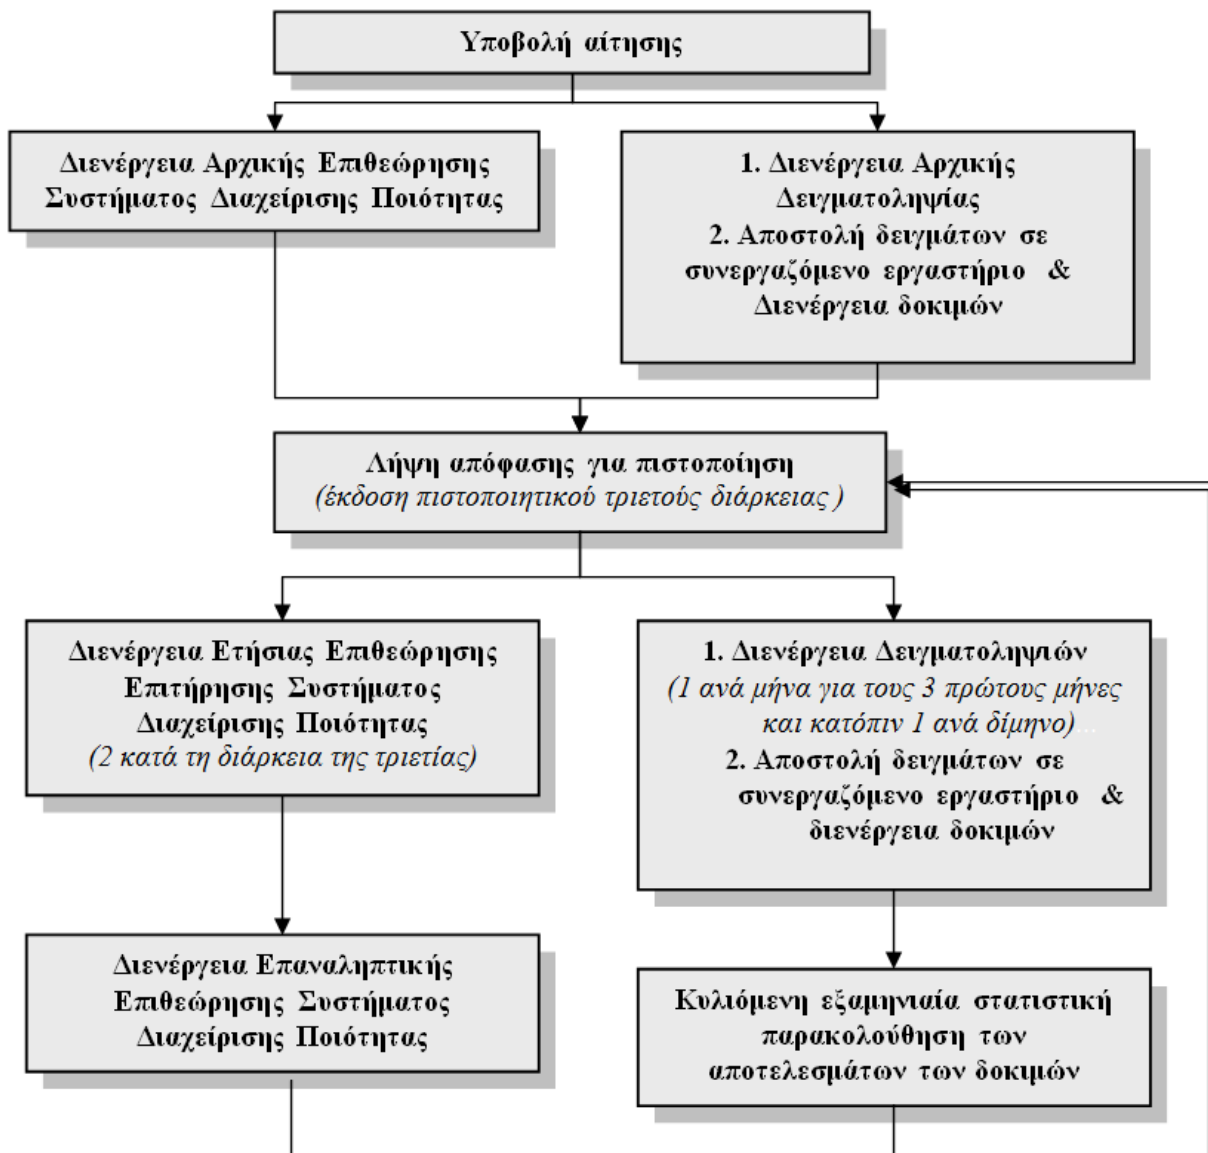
Υποβολή αίτησης

Διενέργεια Αρχικής Επιθεώρησης Συστήματος Διαχείρισης Ποιότητας

1. Διενέργεια Αρχικής Δειγματοληψίας
2. Αποστολή δειγμάτων σε συνεργαζόμενο εργαστήριο & Διενέργεια δοκιμών

Λήψη απόφασης για πιστοποίηση
(έκδοση πιστοποιητικού τριετούς διάρκειας )

Διενέργεια Ετήσιας Επιθεώρησης Επιτήρησης Συστήματος Διαχείρισης Ποιότητας
(2 κατά τη διάρκεια της τριετίας)

1. Διενέργεια Δειγματοληψιών
(1 ανά μήνα για τους 3 πρώτους μήνες και κατόπιν 1 ανά δίμηνο)
2. Αποστολή δειγμάτων σε συνεργαζόμενο εργαστήριο & διενέργεια δοκιμών

Διενέργεια Επαναληπτικής Επιθεώρησης Συστήματος Διαχείρισης Ποιότητας

Κυλιόμενη εξαμηνιαία στατιστική παρακολούθηση των αποτελεσμάτων των δοκιμών